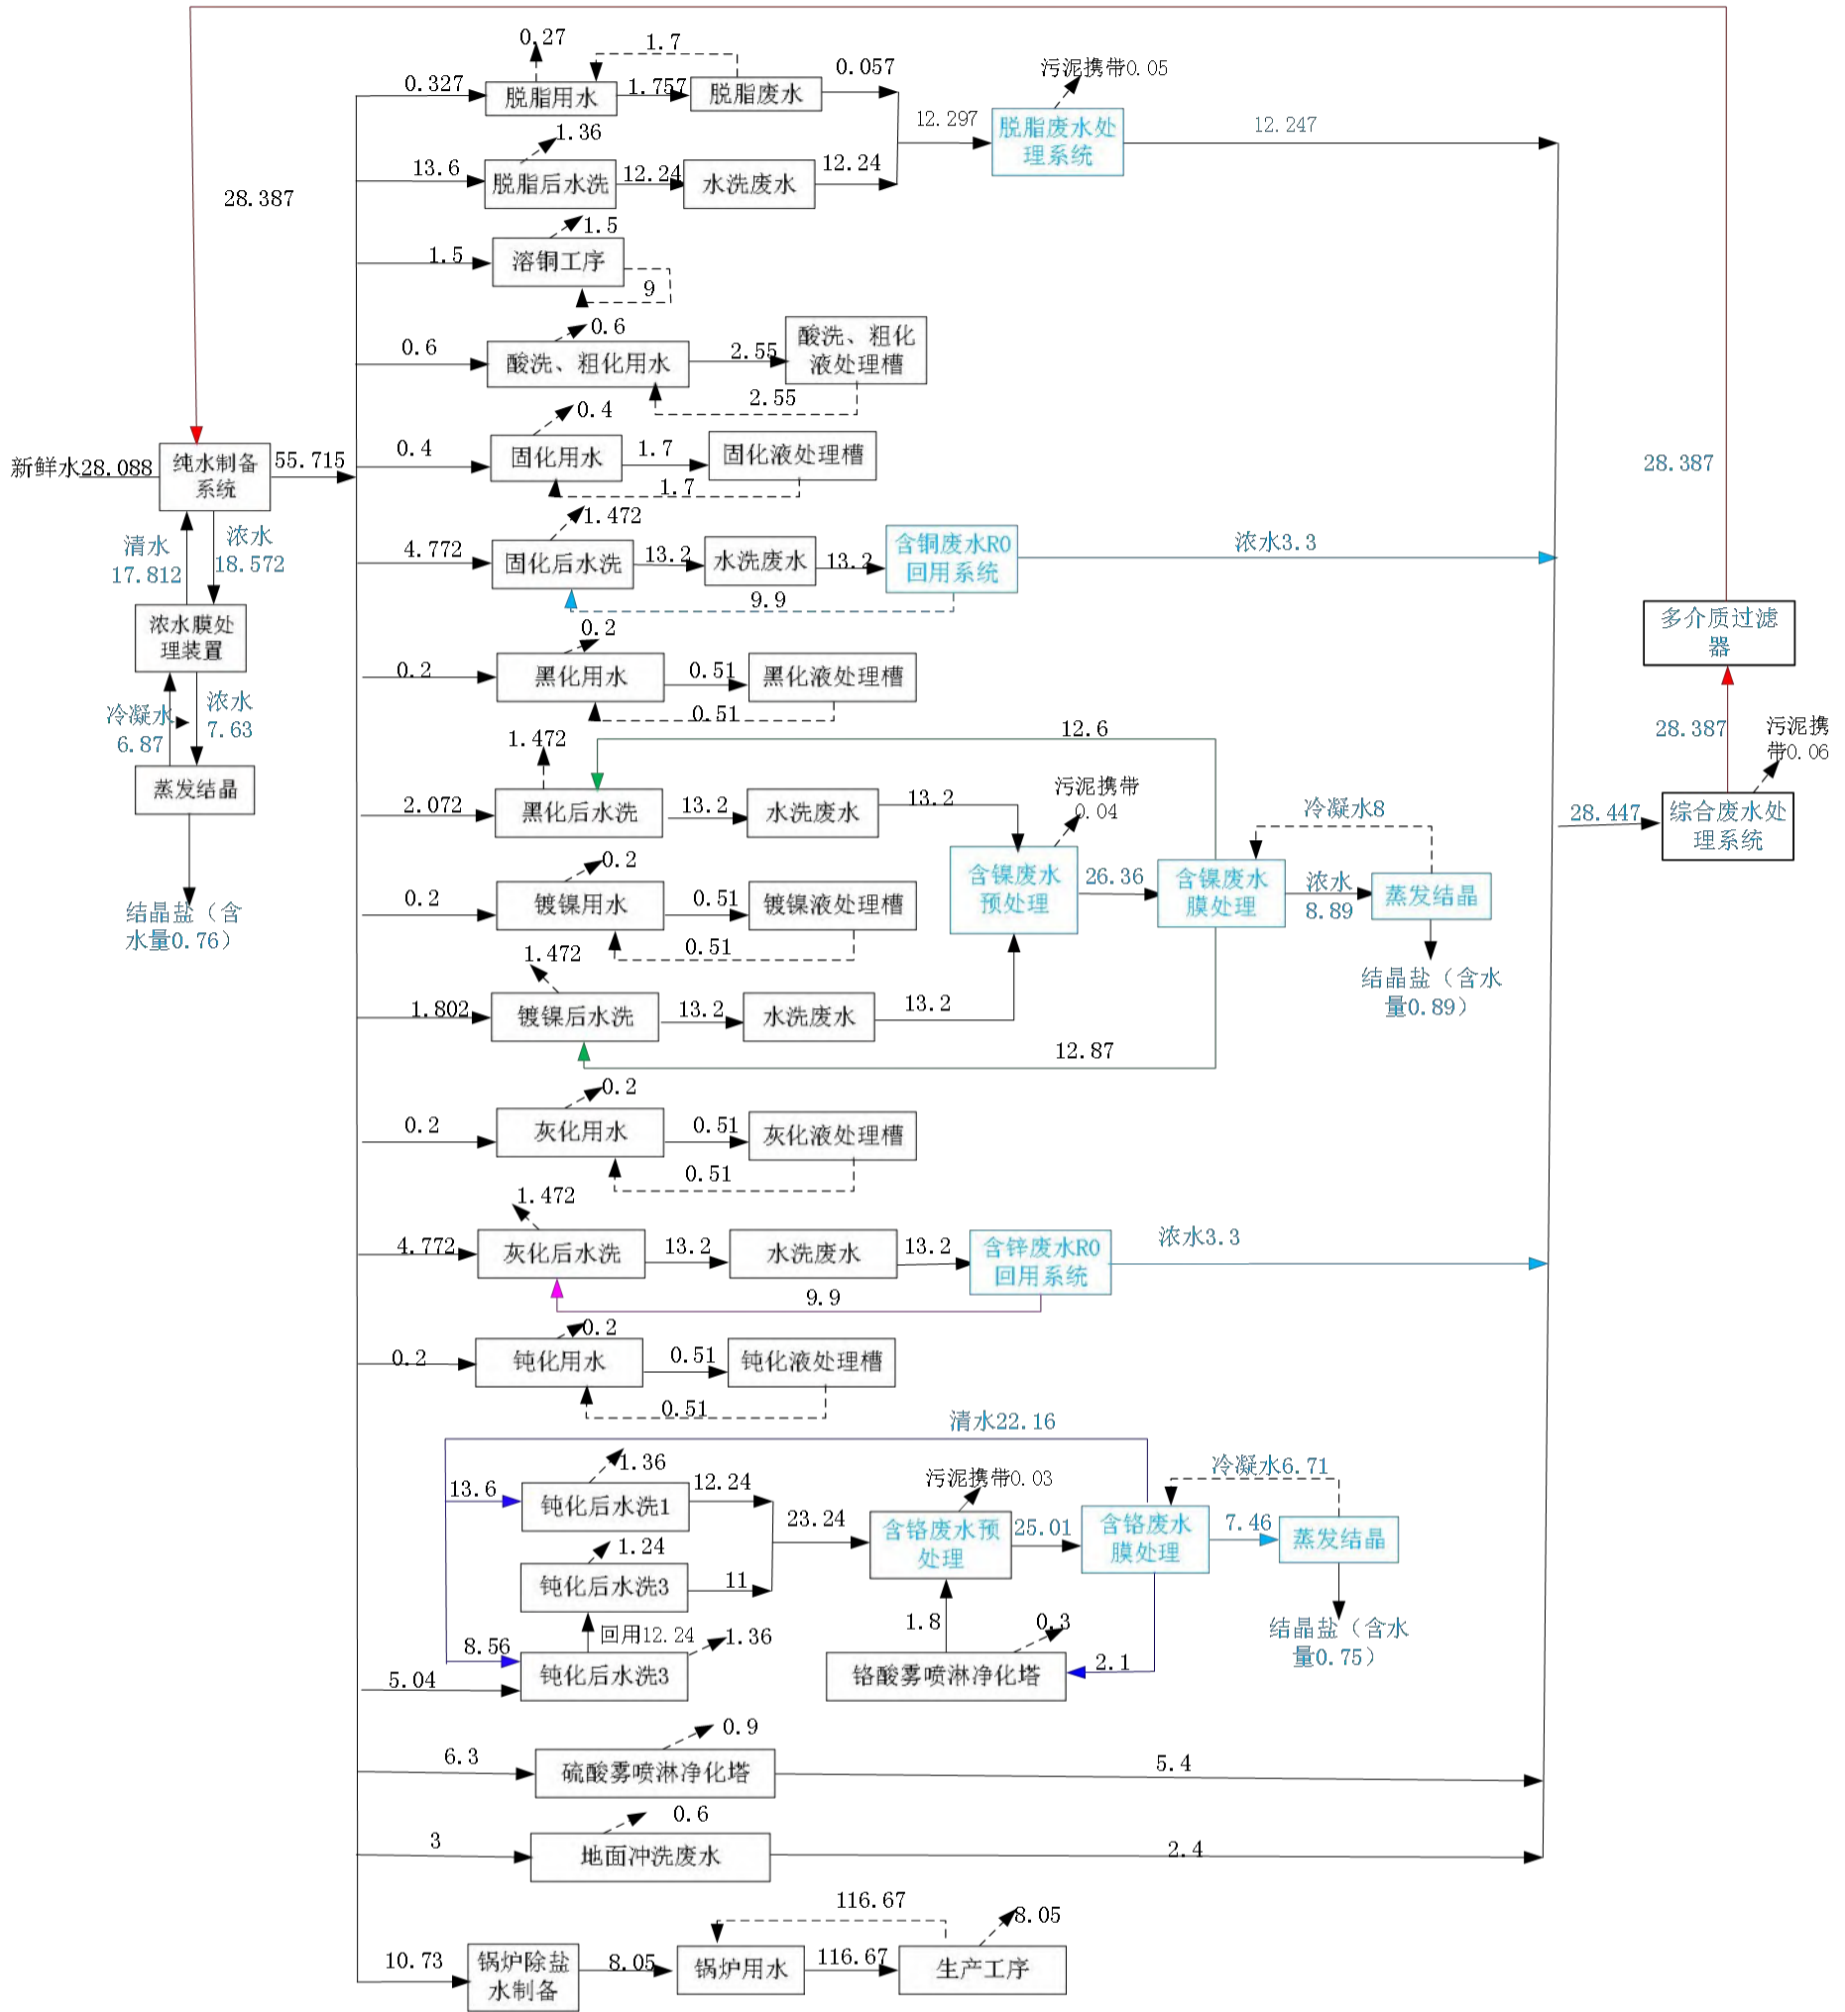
0.27
1.7
0.327
脱脂用水
1.757
脱脂废水
0.057
污泥携带0.05
12.297
脱脂废水处理系统
12.247
1.36
13.6
脱脂后水洗
12.24
水洗废水
12.24
28.387
1.5
1.5
溶铜工序
9
0.6
0.6
酸洗、粗化用水
2.55
酸洗、粗化液处理槽
2.55
0.4
新鲜水28.088
纯水制备系统
55.715
0.4
固化用水
1.7
固化液处理槽
1.7
28.387
1.472
清水17.812
浓水18.572
4.772
固化后水洗
13.2
水洗废水
13.2
含铜废水RO回用系统
浓水3.3
9.9
浓水膜处理装置
0.2
多介质过滤器
0.2
黑化用水
0.51
黑化液处理槽
冷凝水6.87
浓水7.63
0.51
28.387
污泥携带0.06
蒸发结晶
1.472
12.6
2.072
黑化后水洗
13.2
水洗废水
13.2
污泥携带0.04
冷凝水8
28.447
综合废水处理系统
0.2
结晶盐（含水量0.76）
0.2
镀镍用水
0.51
镀镍液处理槽
含镍废水预处理
26.36
含镍废水膜处理
浓水8.89
蒸发结晶
0.51
1.472
结晶盐（含水量0.89）
1.802
镀镍后水洗
13.2
水洗废水
13.2
12.87
0.2
0.2
灰化用水
0.51
灰化液处理槽
0.51
1.472
4.772
灰化后水洗
13.2
水洗废水
13.2
含锌废水RO回用系统
浓水3.3
9.9
0.2
0.2
钝化用水
0.51
钝化液处理槽
0.51
清水22.16
1.36
冷凝水6.71
13.6
钝化后水洗1
12.24
污泥携带0.03
23.24
含铬废水预处理
25.01
含铬废水膜处理
7.46
蒸发结晶
1.24
钝化后水洗3
11
1.8
0.3
结晶盐（含水量0.75）
回用12.24
1.36
8.56
5.04
钝化后水洗3
铬酸雾喷淋净化塔
2.1
0.9
6.3
硫酸雾喷淋净化塔
5.4
0.6
3
地面冲洗废水
2.4
116.67
8.05
10.73
锅炉除盐水制备
8.05
锅炉用水
116.67
生产工序